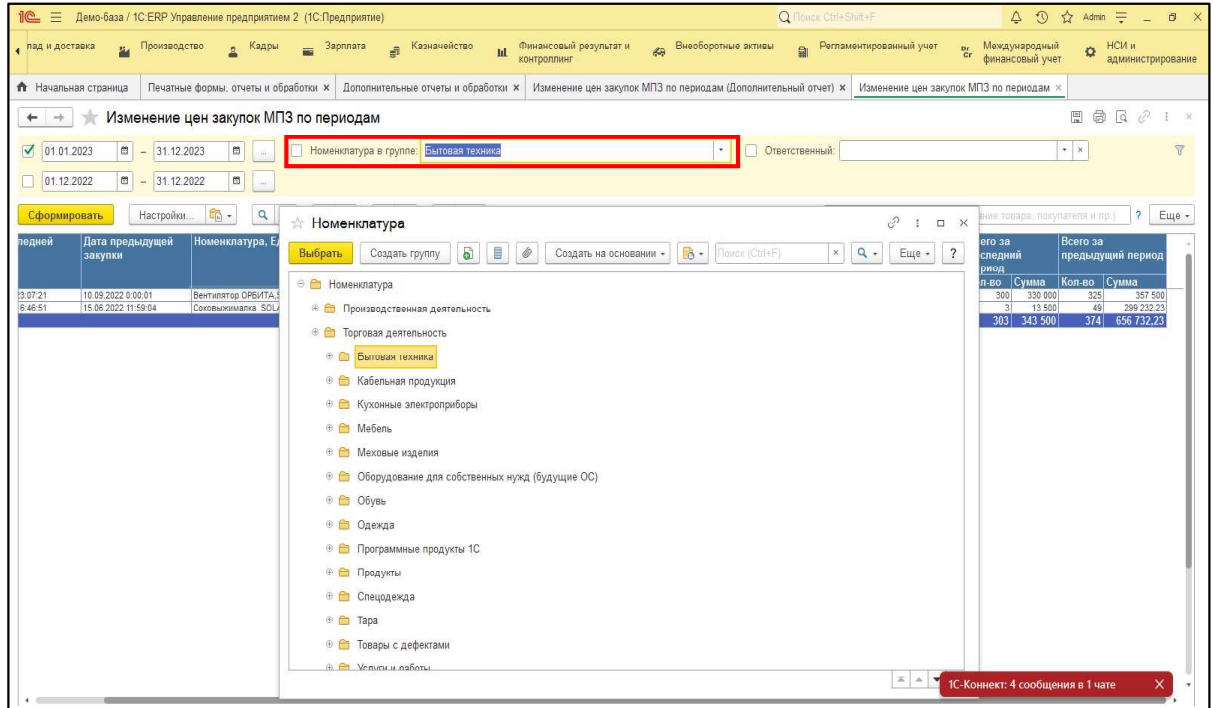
1С Демо-база / 1С:ERP Управление предприятием 2 (1С:Предприятие)
Поиск Ctrl+Shift+F
Admin

лад и доставка | Производство | Кадры | Зарплата | Казначейство | Финансовый результат и контроллинг | Внеоборотные активы | Регламентированный учет | Международный финансовый учет | НСИ и администрирование

Начальная страница | Печатные формы, отчеты и обработки × | Дополнительные отчеты и обработки × | Изменение цен закупок МПЗ по периодам (Дополнительный отчет) × | Изменение цен закупок МПЗ по периодам ×

Изменение цен закупок МПЗ по периодам

01.01.2023 – 31.12.2023
Номенклатура в группе: Бытовая техника
Ответственный:
01.12.2022 – 31.12.2022

Сформировать | Настройки...
ние товара, покупателя и пр.) | ? | Еще

| следней | Дата предыдущей закупки | Номенклатура, Ед | его за следний риод Кол-во | Сумма | Всего за предыдущий период Кол-во | Сумма |
|---|---|---|---|---|---|---|
| 3:07:21 | 10.09.2022 0:00:01 | Вентилятор ОРБИТА,: | 300 | 330 000 | 325 | 357 500 |
| 6:46:51 | 15.06.2022 11:59:04 | Соковыжималка SOL | 3 | 13 500 | 49 | 299 232,23 |
| | | | 303 | 343 500 | 374 | 656 732,23 |

Номенклатура
Выбрать | Создать группу | Создать на основании | Поиск (Ctrl+F) | Еще | ?

Номенклатура
Производственная деятельность
Торговая деятельность
Бытовая техника
Кабельная продукция
Кухонные электроприборы
Мебель
Меховые изделия
Оборудование для собственных нужд (будущие ОС)
Обувь
Одежда
Программные продукты 1С
Продукты
Спецодежда
Тара
Товары с дефектами
Услуги и работы

1С-Коннект: 4 сообщения в 1 чате